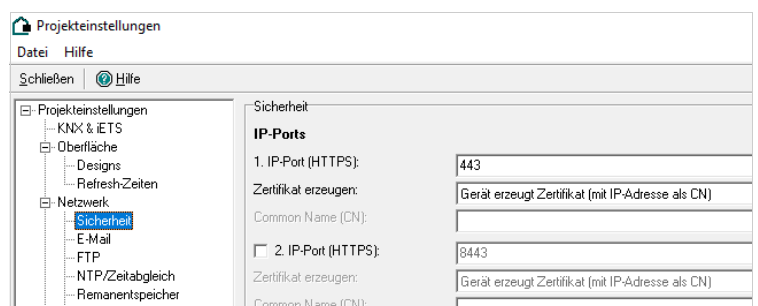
Projekteinstellungen
Datei Hilfe
Schließen | Hilfe

Projekteinstellungen
KNX & iETS
Oberfläche
Designs
Refresh-Zeiten
Netzwerk
Sicherheit
E-Mail
FTP
NTP/Zeitabgleich
Remanentspeicher

Sicherheit
IP-Ports
1. IP-Port (HTTPS): 443
Zertifikat erzeugen: Gerät erzeugt Zertifikat (mit IP-Adresse als CN)
Common Name (CN):
2. IP-Port (HTTPS): 8443
Zertifikat erzeugen: Gerät erzeugt Zertifikat (mit IP-Adresse als CN)
Common Name (CN):